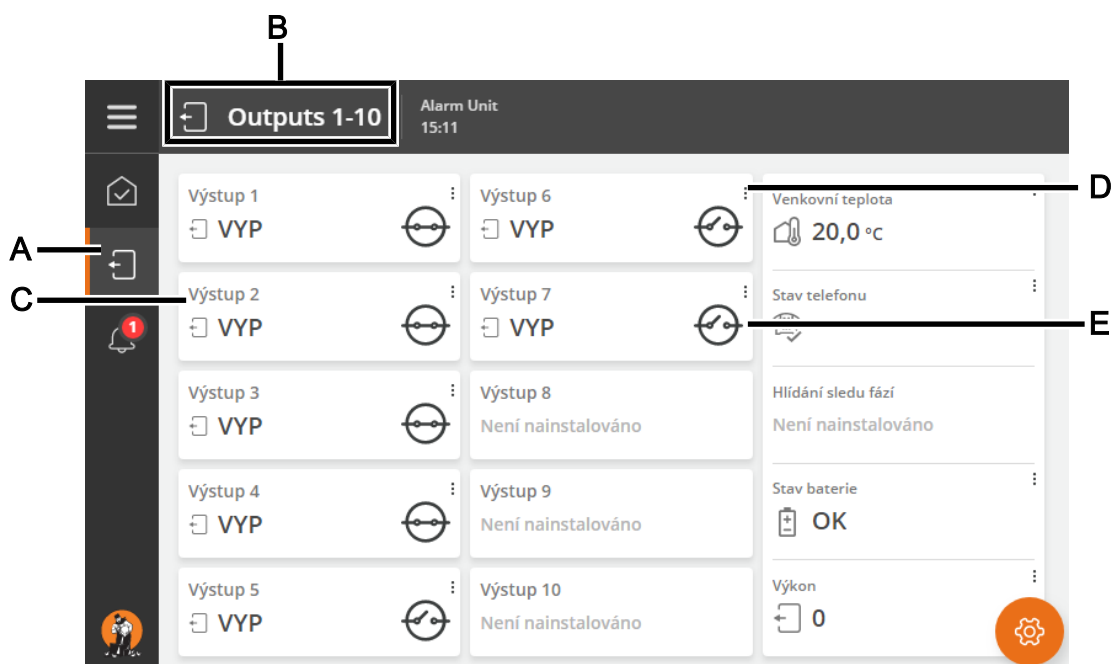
B

Outputs 1-10

Alarm Unit
15:11

A

C

D

E

1

Výstup 1
VYP

Výstup 6
VYP

Venkovní teplota
20,0 °C

Výstup 2
VYP

Výstup 7
VYP

Stav telefonu

Výstup 3
VYP

Výstup 8
Není nainstalováno

Hlídání sledu fází
Není nainstalováno

Výstup 4
VYP

Výstup 9
Není nainstalováno

Stav baterie
OK

Výstup 5
VYP

Výstup 10
Není nainstalováno

Výkon
0